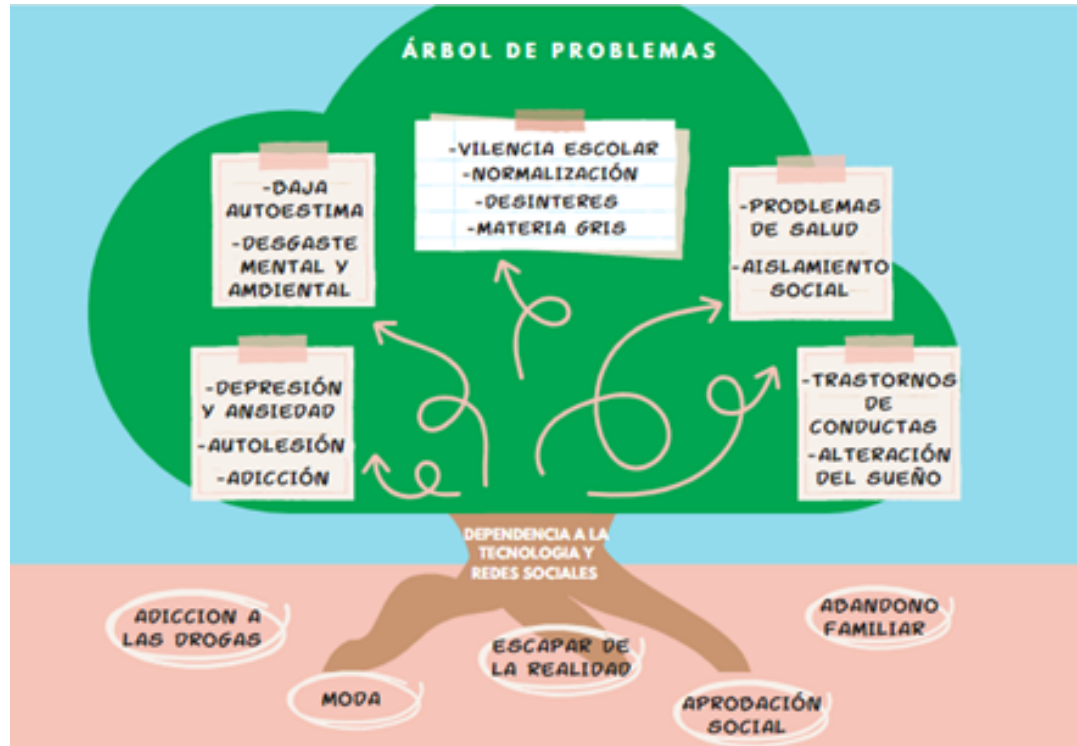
ÁRBOL DE PROBLEMAS

-DAJA AUTOESTIMA
-DESGASTE MENTAL Y AMDIENTAL

-VILENCIA ESCOLAR
-NORMALIZACIÓN
-DESINTERES
-MATERIA GRIS

-PRODLEMAS DE SALUD
-AISLAMIENTO SOCIAL

-DEPRESIÓN Y ANSIEDAD
-AUTOLESIÓN
-ADICCIÓN

-TRASTORNOS DE CONDUCTAS
-ALTERACIÓN DEL SUEÑO

DEPENDENCIA A LA TECNOLOGIA Y REDES SOCIALES

ADICCION A LAS DROGAS

ADANDONO FAMILIAR

ESCAPAR DE LA REALIDAD

MODA

APROBACIÓN SOCIAL